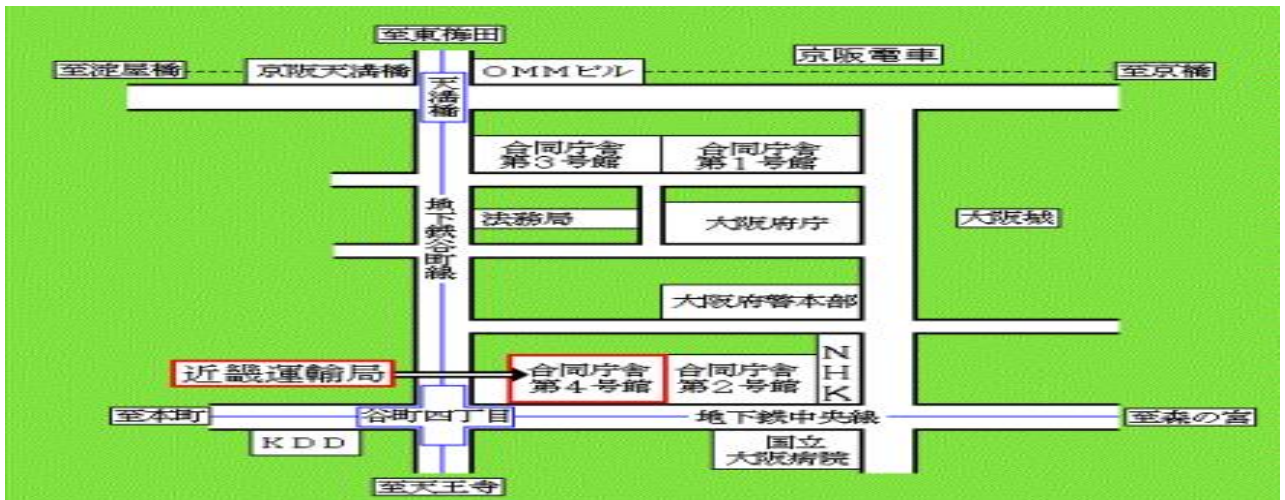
至東梅田

至淀屋橋

京阪天満橋

天満橋

ＯＭＭビル

京阪電車

至京橋

合同庁舎
第３号館

合同庁舎
第１号館

地下鉄谷町線

法務局

大阪府庁

大阪城

大阪府警本部

近畿運輸局

合同庁舎
第４号館

合同庁舎
第２号館

ＮＨＫ

至本町

谷町四丁目

地下鉄中央線

至森の宮

ＫＤＤ

国立
大阪病院

至天王寺